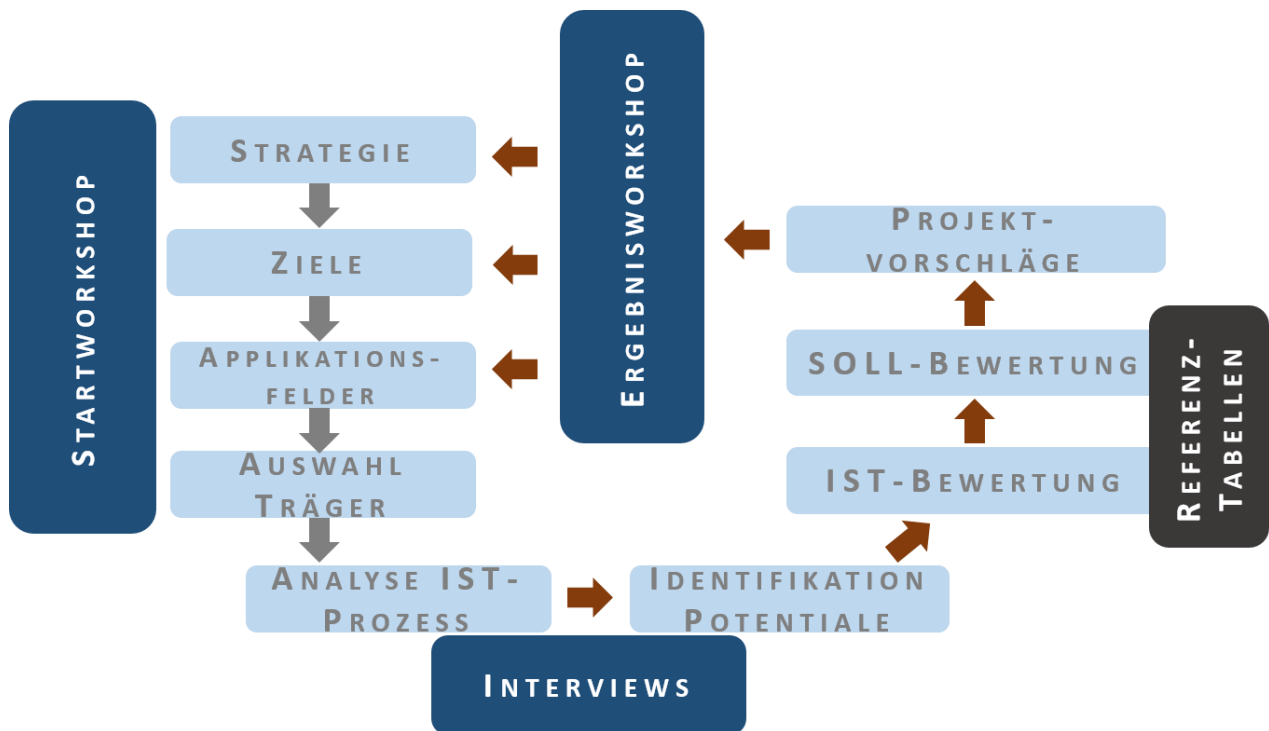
Startworkshop

Strategie

Ziele

Applikationsfelder

Auswahl Träger

Analyse IST-Prozess

Interviews

Identifikation Potentiale

Ergebnisworkshop

Projektvorschläge

SOLL-Bewertung

IST-Bewertung

Referenz-Tabellen